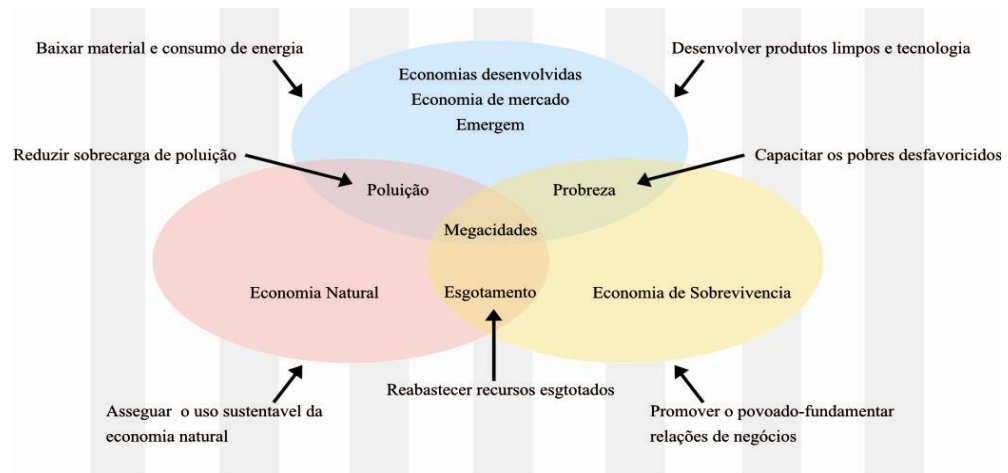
Baixar material e consumo de energia

Desenvolver produtos limpos e tecnologia

Economias desenvolvidas
Economia de mercado
Emergem

Reduzir sobrecarga de poluição

Capacitar os pobres desfavoricidos

Poluição

Probreza

Megacidades

Economia Natural

Esgotamento

Economia de Sobrevivencia

Reabastecer recursos esgtotados

Asseguar o uso sustentavel da economia natural

Promover o povoado-fundamentar relações de negócios